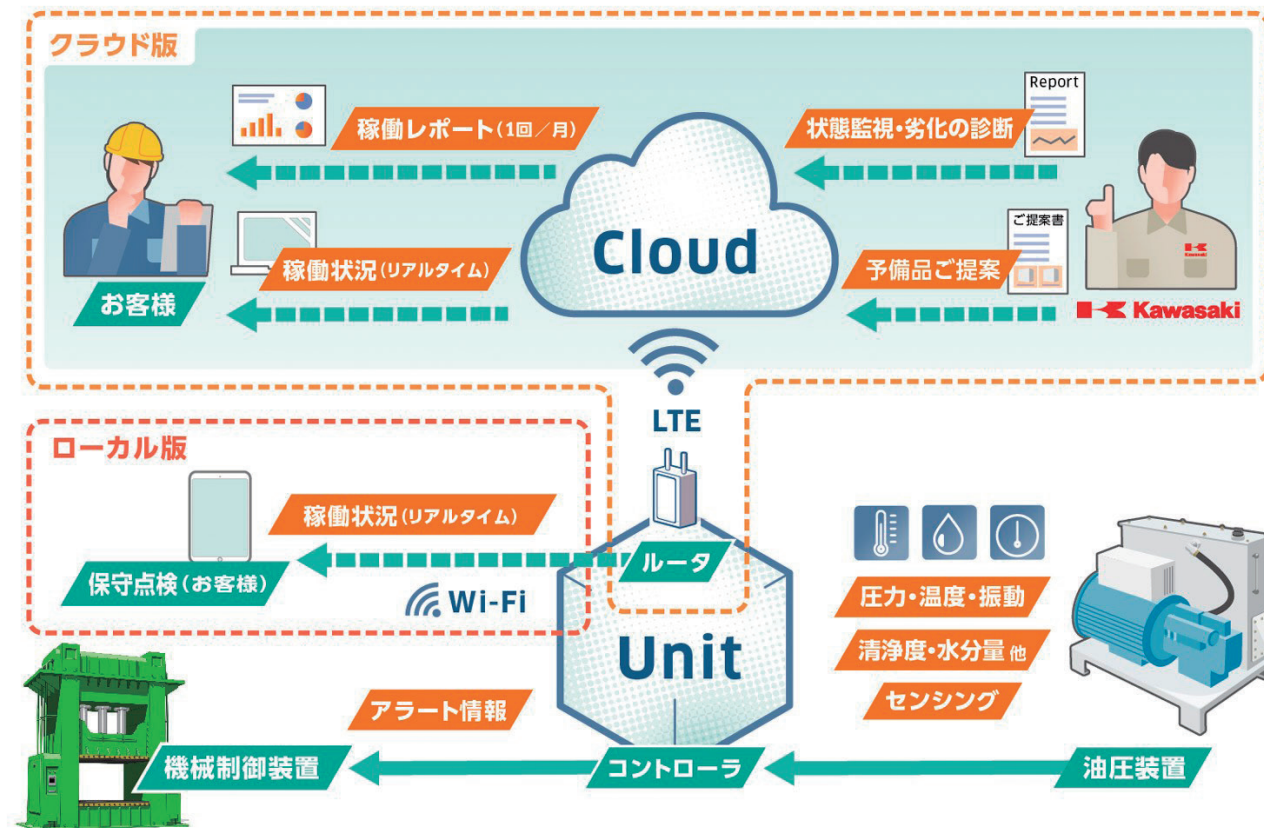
クラウド版

稼働レポート(1回/月)

状態監視・劣化の診断

Report

Cloud

ご提案書

稼働状況(リアルタイム)

予備品ご提案

お客様

Kawasaki

LTE

ローカル版

稼働状況(リアルタイム)

ルータ

保守点検(お客様)

Wi-Fi

Unit

圧力・温度・振動

清浄度・水分量 他

センシング

アラート情報

機械制御装置

コントローラ

油圧装置